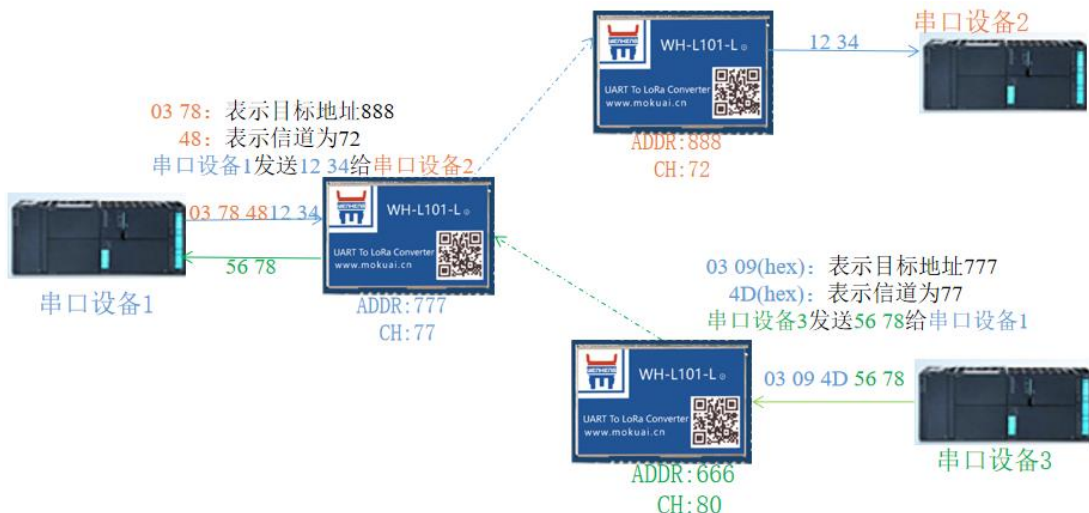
WH-L101-L
UART To LoRa Converter
www.mokuai.cn
12 34
串口设备2
ADDR:888
CH:72

03 78：表示目标地址888
48：表示信道为72
串口设备1发送12 34给串口设备2

03 78 4812 34
56 78
串口设备1

WH-L101-L
UART To LoRa Converter
www.mokuai.cn
ADDR:777
CH:77

03 09(hex)：表示目标地址777
4D(hex)：表示信道为77
串口设备3发送56 78给串口设备1

WH-L101-L
UART To LoRa Converter
www.mokuai.cn
03 09 4D 56 78
串口设备3
ADDR:666
CH:80